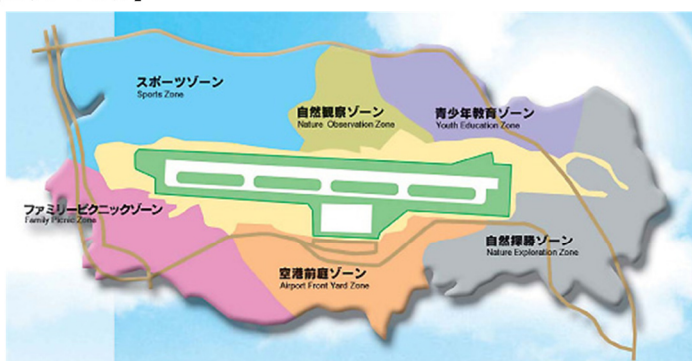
スポーツゾーン
Sports Zone

自然観察ゾーン
Nature Observation Zone

青少年教育ゾーン
Youth Education Zone

ファミリーピクニックゾーン
Family Picnic Zone

空港前庭ゾーン
Airport Front Yard Zone

自然探勝ゾーン
Nature Exploration Zone